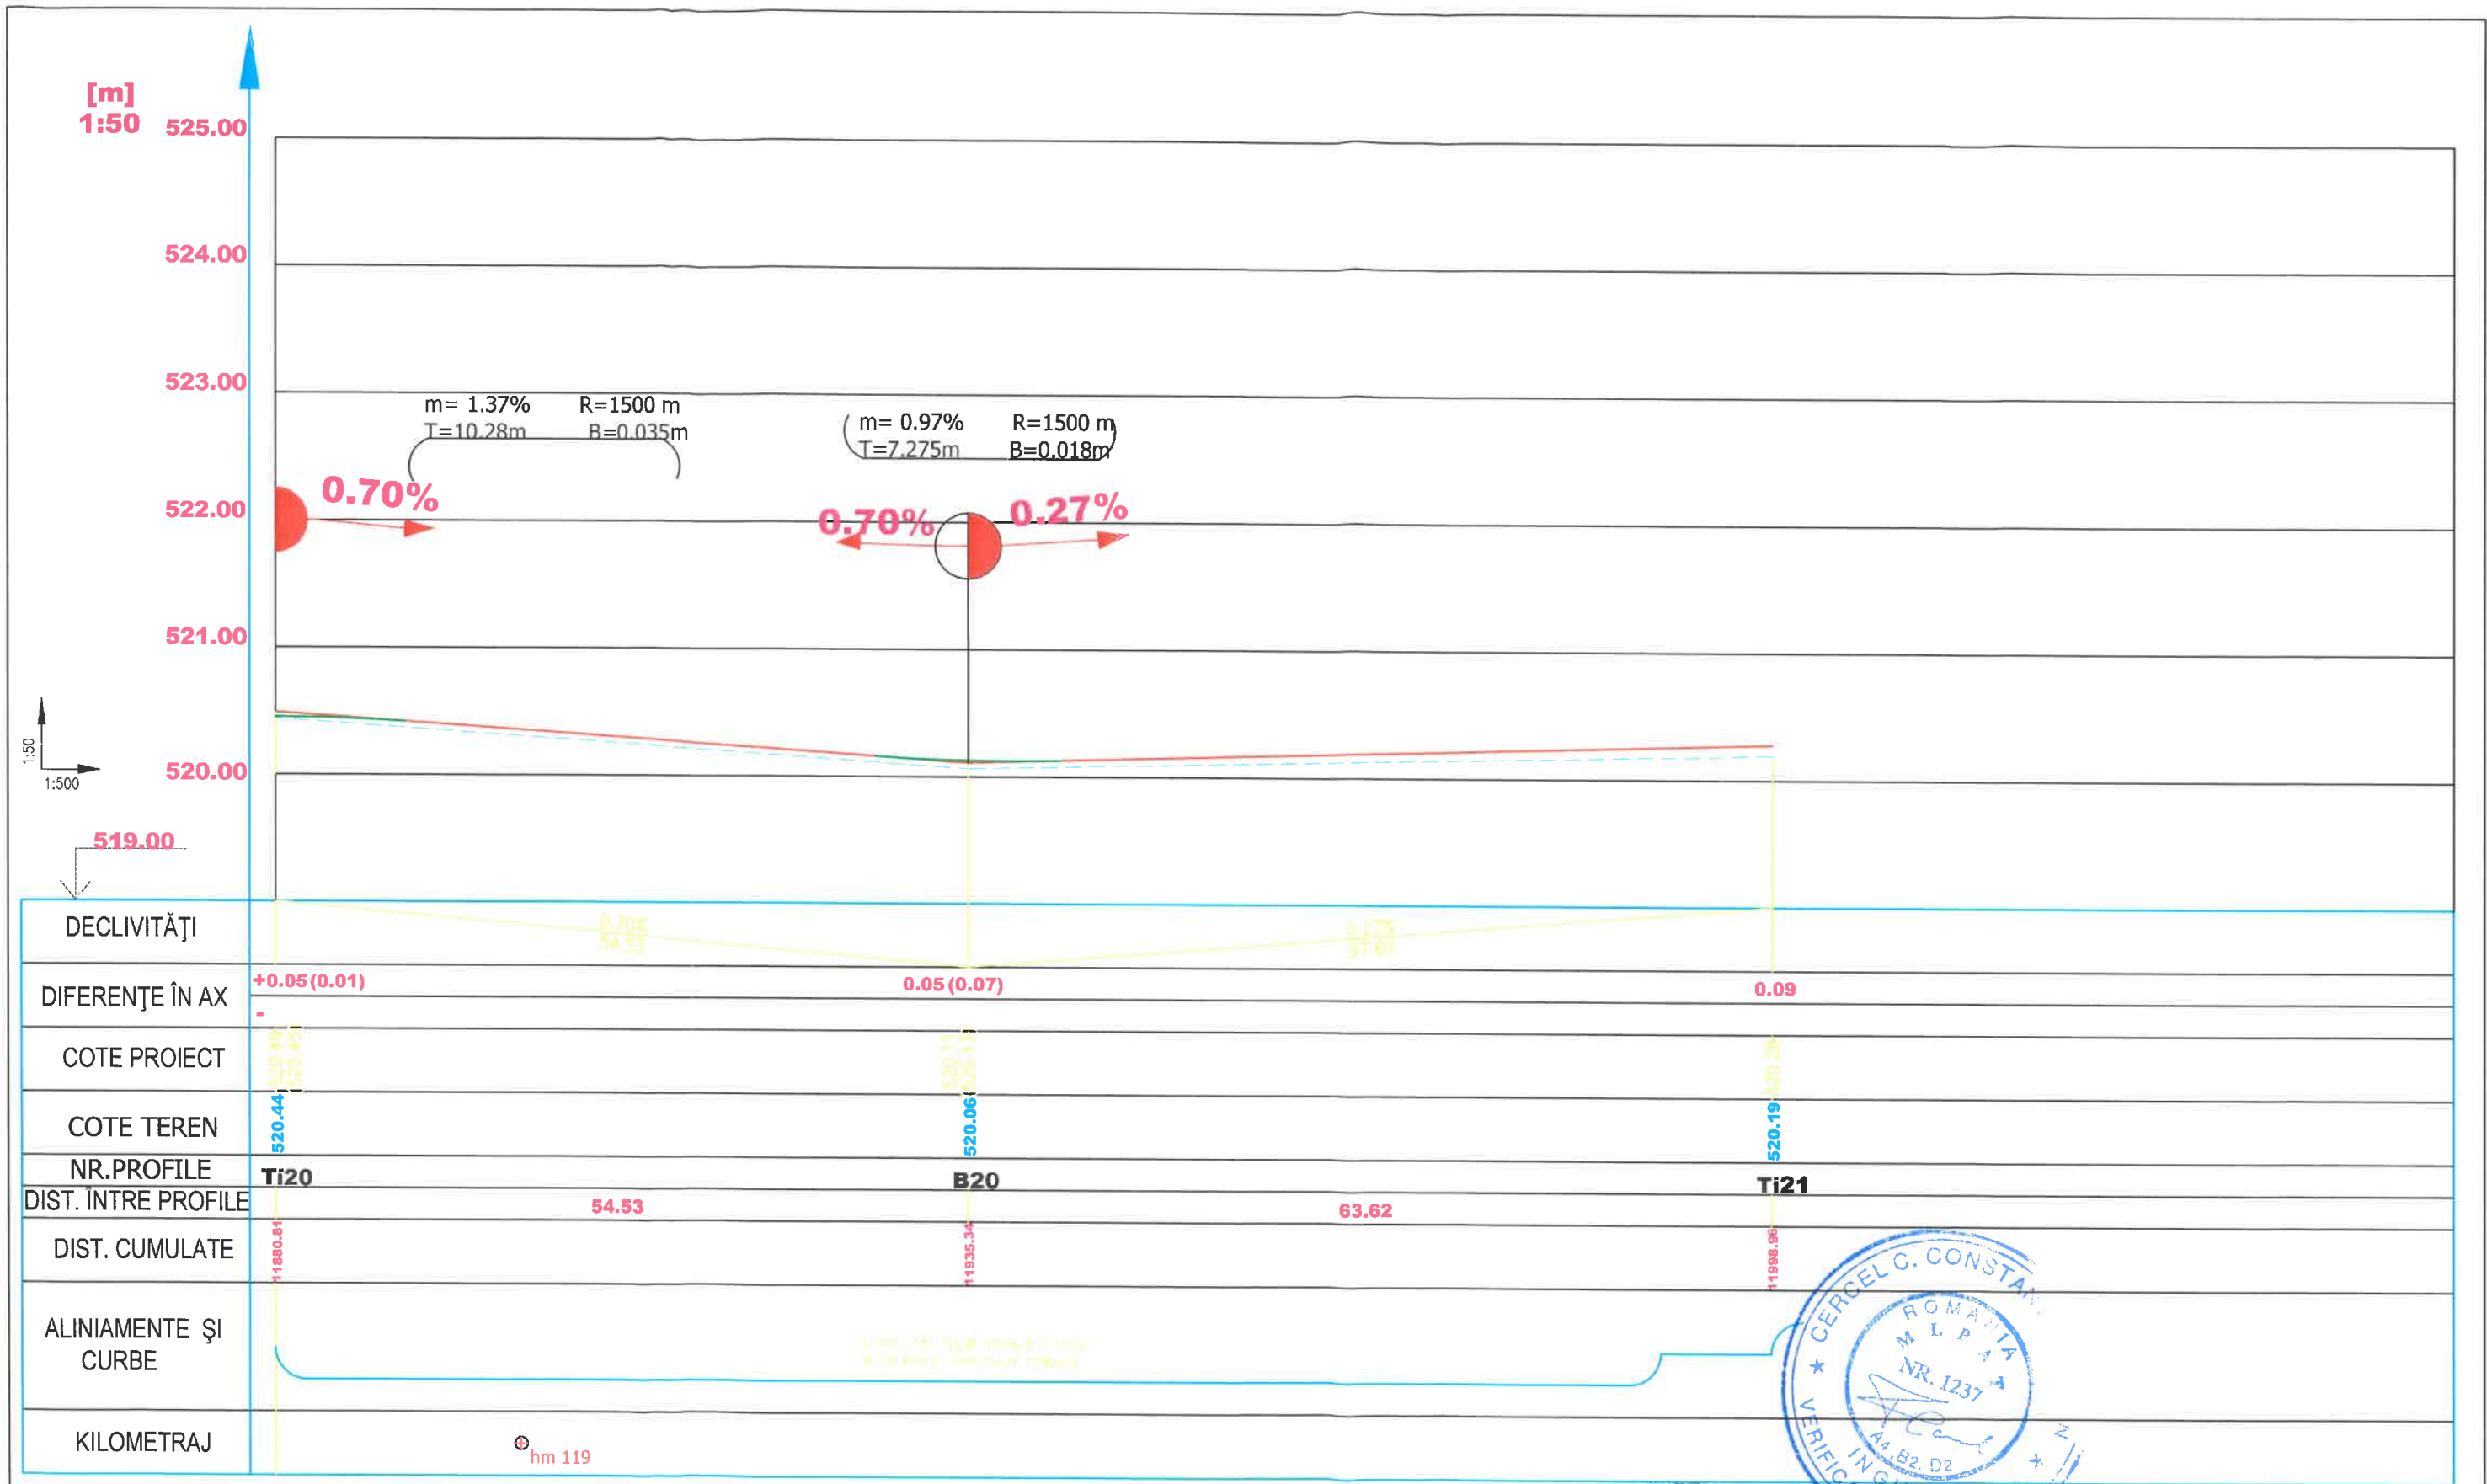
[m]
1:50
525.00
524.00
523.00
522.00
521.00
520.00
519.00

1:50
1:500

m= 1.37% R=1500 m
T=10.28m B=0.035m

m= 0.97% R=1500 m
T=7.275m B=0.018m

0.70%
0.70%
0.27%

DECLIVITĂŢI
DIFERENŢE ÎN AX
COTE PROIECT
COTE TEREN
NR.PROFILE
DIST. ÎNTRE PROFILE
DIST. CUMULATE
ALINIAMENTE ŞI CURBE
KILOMETRAJ

+0.05 (0.01)
-
0.05 (0.07)
0.09

520.44
520.06
520.19

Ti20
B20
Ti21

54.53
63.62

11880.81
11935.34
11998.96

hm 119

CERCEL C. CONSTANTIN
ROMANIA
M L P A T
NR. 1237
A4, B2, D2
VERIFIC
ING